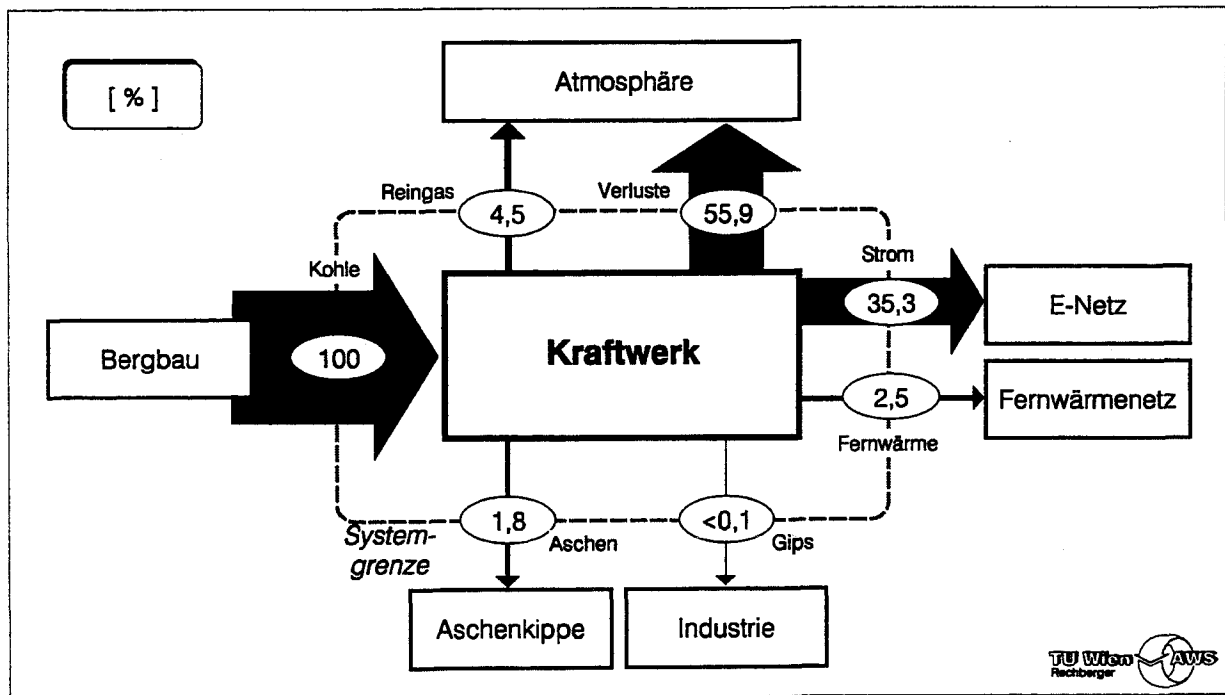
[ % ]

Atmosphäre

Reingas

4,5

Verluste

55,9

Strom

Kohle

Bergbau

100

Kraftwerk

35,3

E-Netz

2,5

Fernwärmenetz

Fernwärme

1,8

Aschen

<0,1

Gips

System-grenze

Aschenkippe

Industrie

TU Wien Rechberger AWS